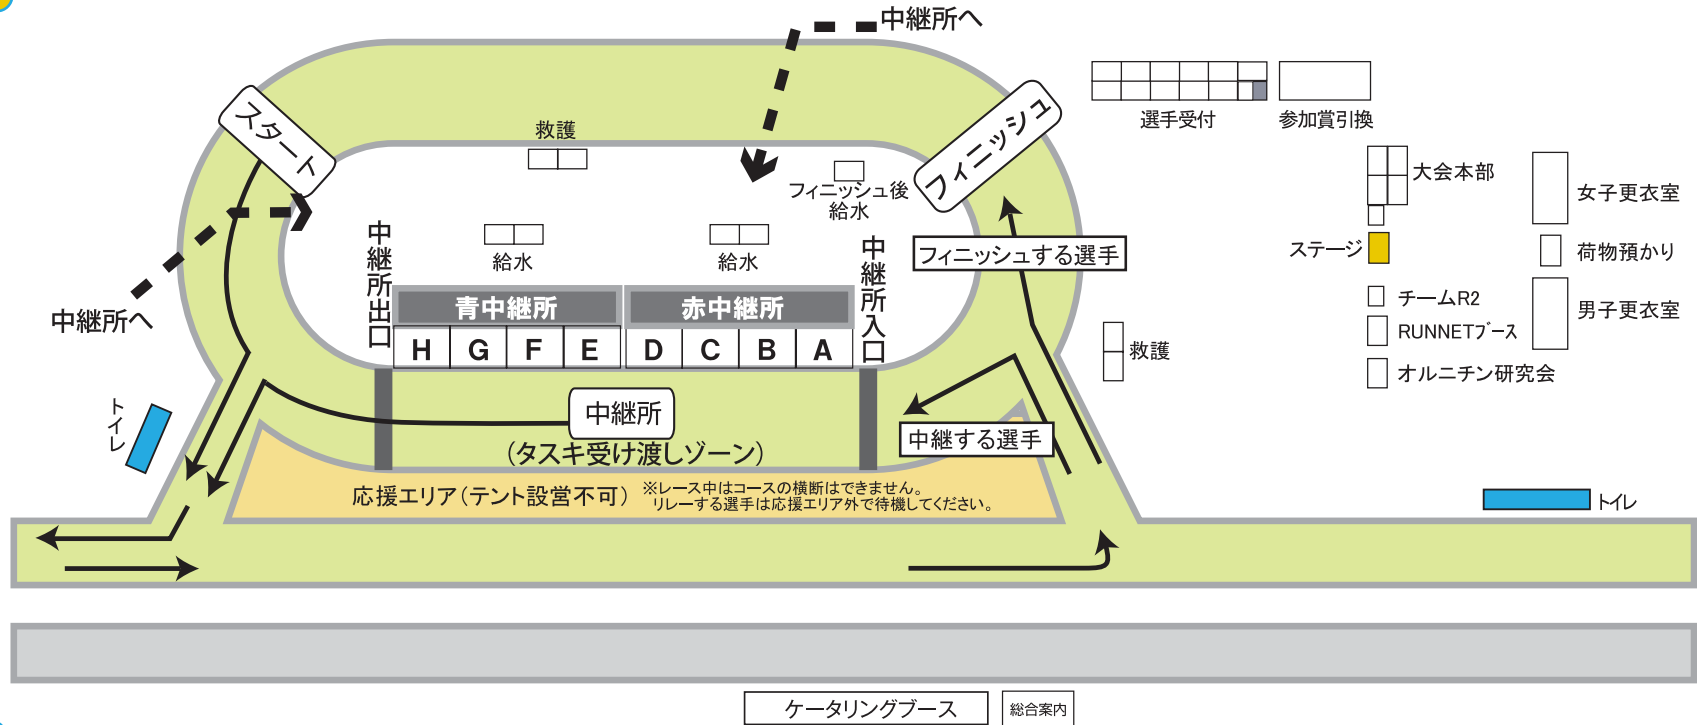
中継所へ

選手受付

参加賞引換

救護

スタート

フィニッシュ

フィニッシュ後給水

大会本部

女子更衣室

ステージ

荷物預かり

給水

給水

中継所出口

中継所入口

フィニッシュする選手

青中継所

赤中継所

H G F E D C B A

チームR2

RUNNETブース

男子更衣室

救護

オルニチン研究会

中継所へ

トイレ

中継所

(タスキ受け渡しゾーン)

中継する選手

応援エリア(テント設営不可)

※レース中はコースの横断はできません。
リレーする選手は応援エリア外で待機してください。

トイレ

ケータリングブース

総合案内